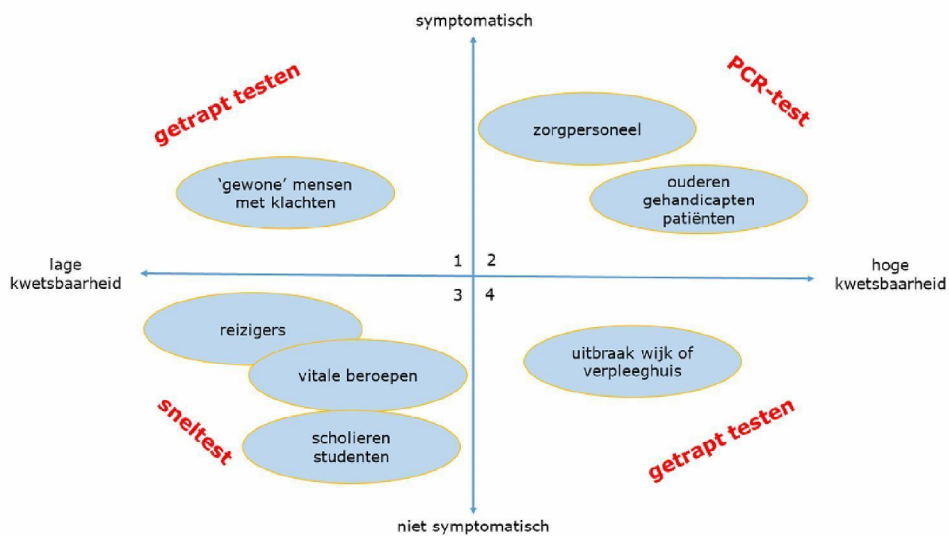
symptomatisch

getrapt testen

PCR-test

zorgpersoneel

'gewone' mensen met klachten

ouderen gehandicapten patiënten

lage kwetsbaarheid

1 2

3 4

hoge kwetsbaarheid

reizigers

vitale beroepen

uitbraak wijk of verpleeghuis

sneltest

scholieren studenten

getrapt testen

niet symptomatisch